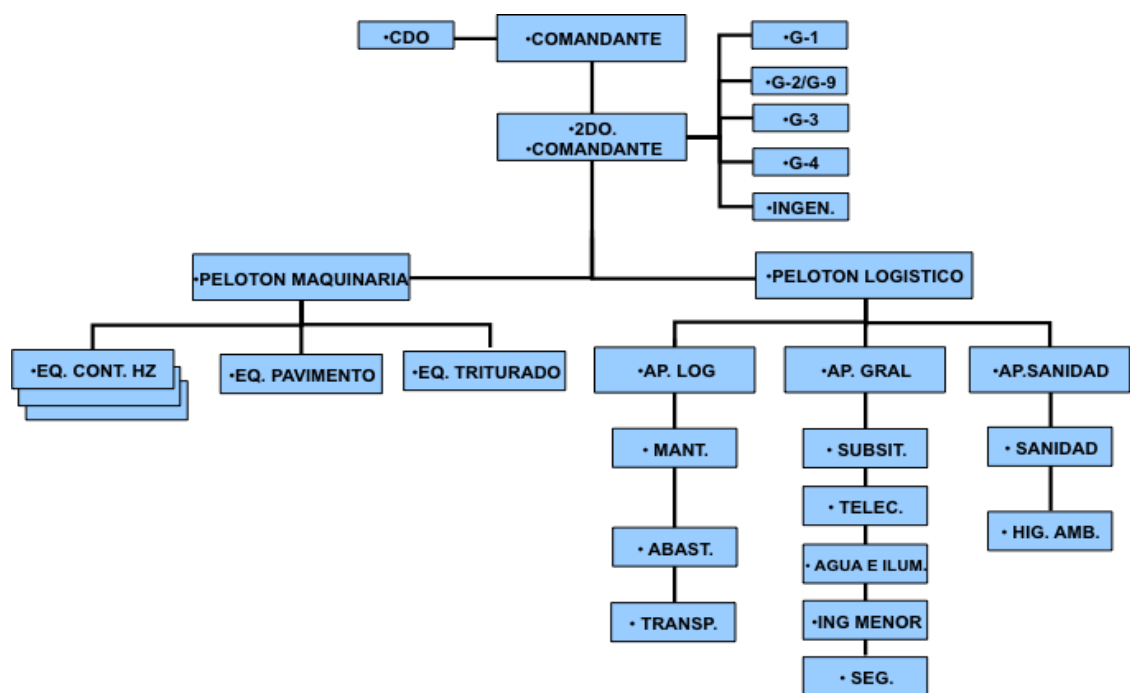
•CDO

•COMANDANTE

•G-1

•G-2/G-9

•G-3

•G-4

•INGEN.

•2DO. •COMANDANTE

•PELOTON MAQUINARIA

•PELOTON LOGISTICO

•EQ. CONT. HZ

•EQ. PAVIMENTO

•EQ. TRITURADO

•AP. LOG

• MANT.

• ABAST.

• TRANSP.

•AP. GRAL

• SUBSIT.

• TELEC.

• AGUA E ILUM.

•ING MENOR

• SEG.

•AP.SANIDAD

• SANIDAD

• HIG. AMB.